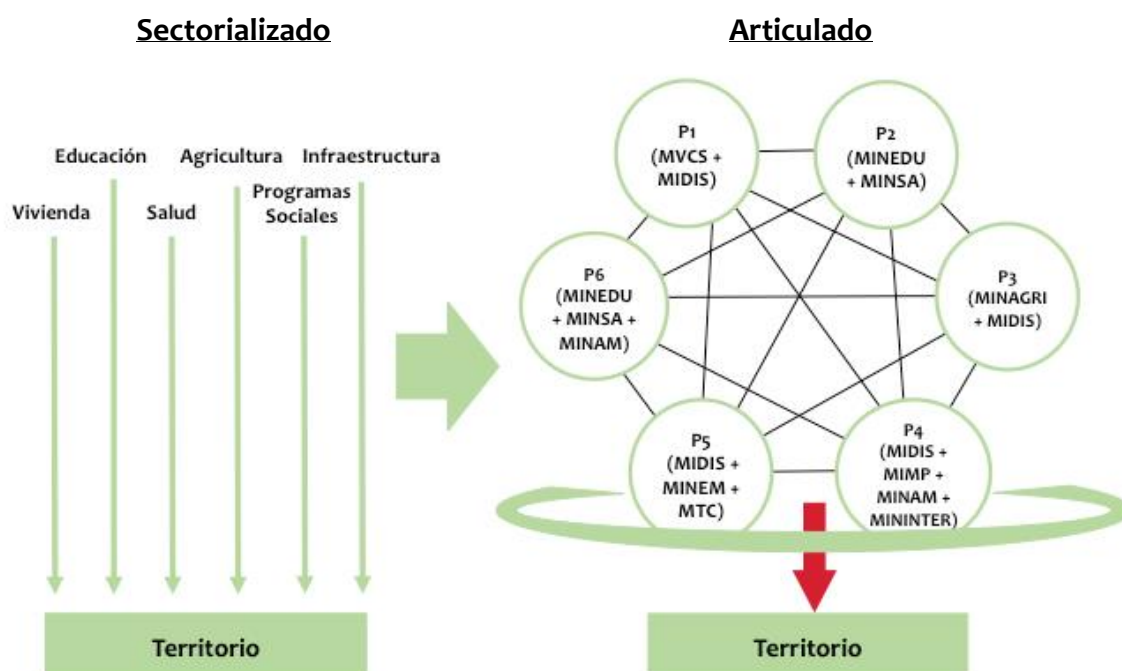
Sectorializado

Articulado

Educación

Agricultura

Infraestructura

Vivienda

Salud

Programas Sociales

Territorio

P1 (MVCS + MIDIS)

P2 (MINEDU + MINSA)

P6 (MINEDU + MINSA + MINAM)

P3 (MINAGRI + MIDIS)

P5 (MIDIS + MINEM + MTC)

P4 (MIDIS + MIMP + MINAM + MININTER)

Territorio